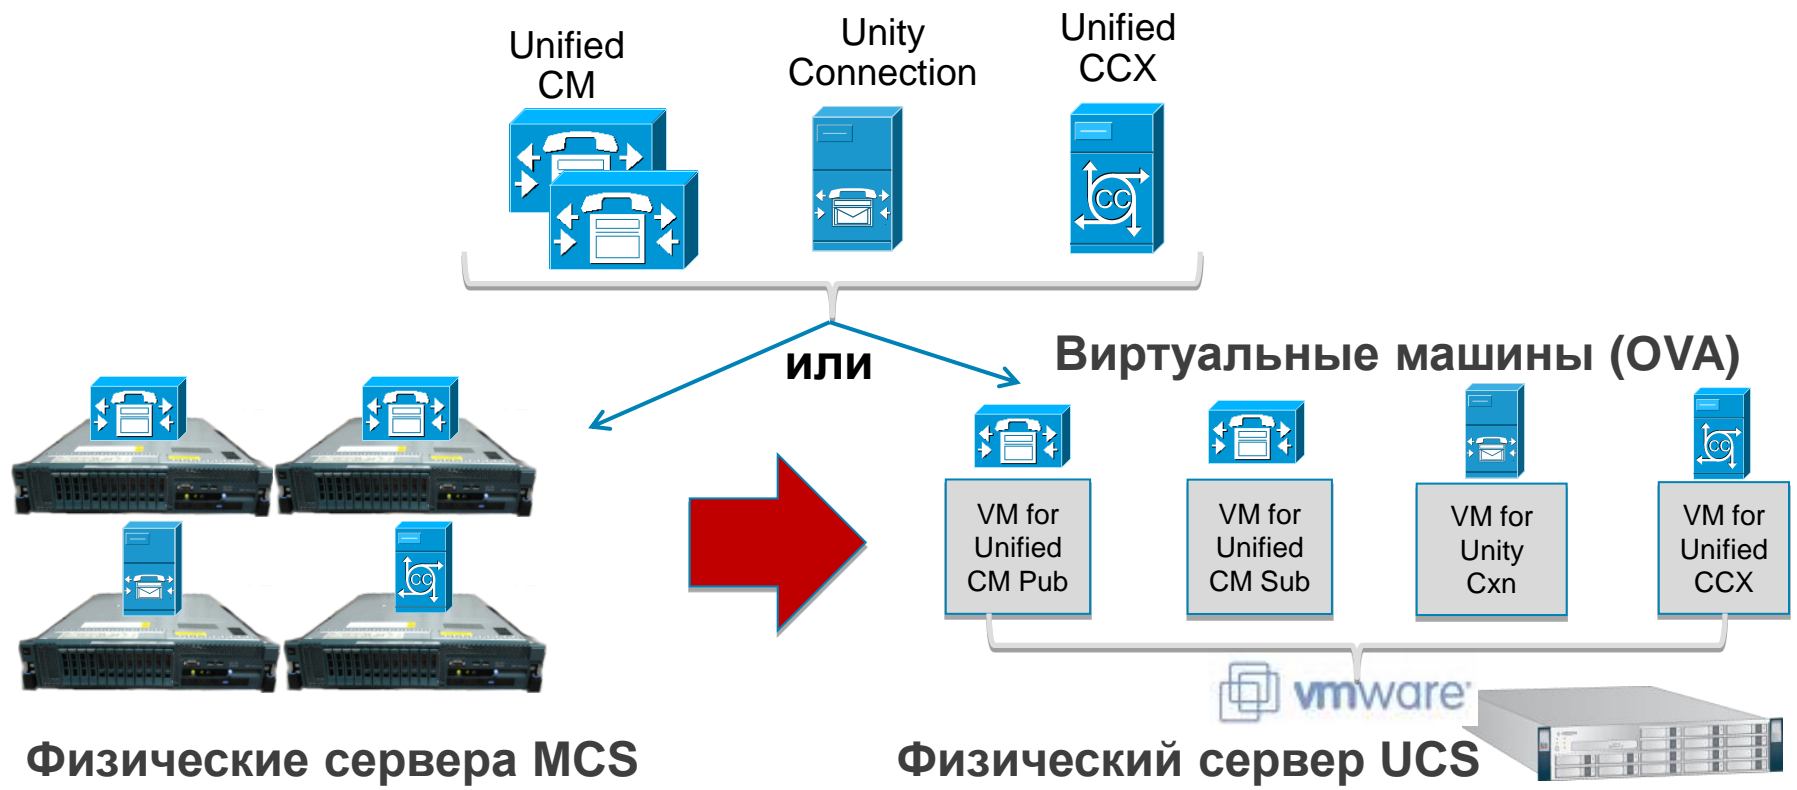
Unified CM

Unity Connection

Unified CCX

или

Виртуальные машины (OVA)

VM for Unified CM Pub

VM for Unified CM Sub

VM for Unity Cxn

VM for Unified CCX

vmware

Физические сервера MCS

Физический сервер UCS